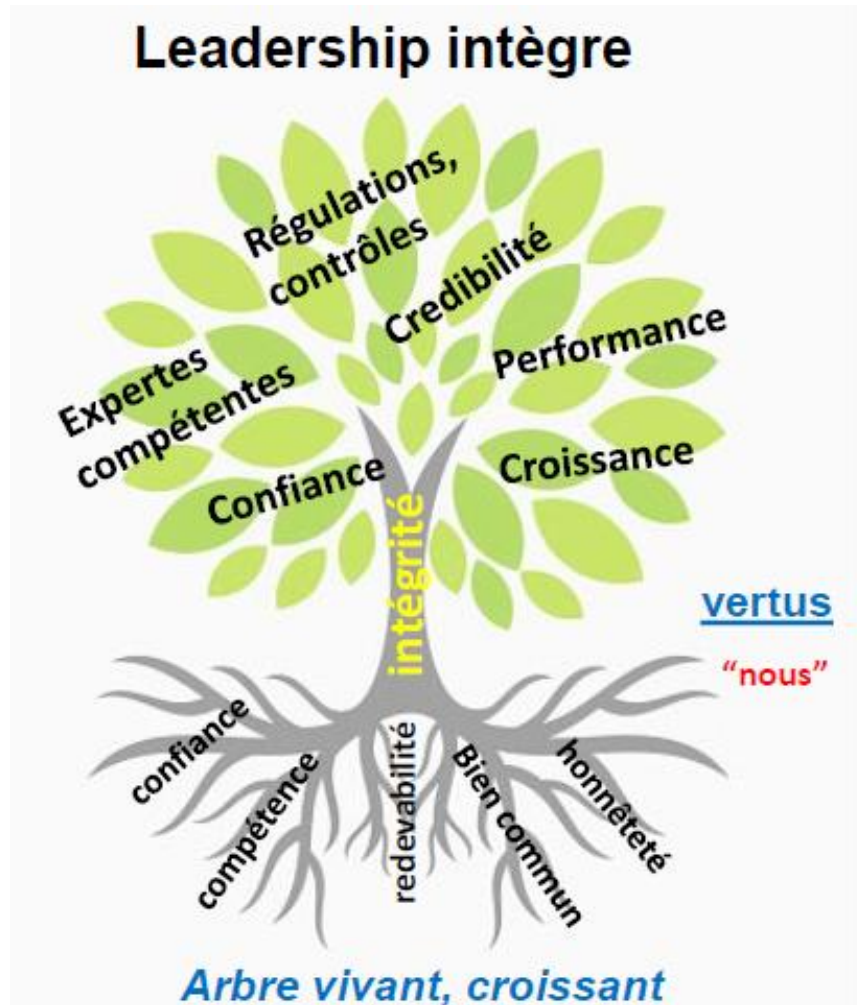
Leadership intègre

Régulations, contrôles

Credibilité

Expertes compétentes

Performance

Confiance

Croissance

intégrité

vertus

"nous"

confiance

compétence

redevabilité

Bien commun

honnêteté

Arbre vivant, croissant